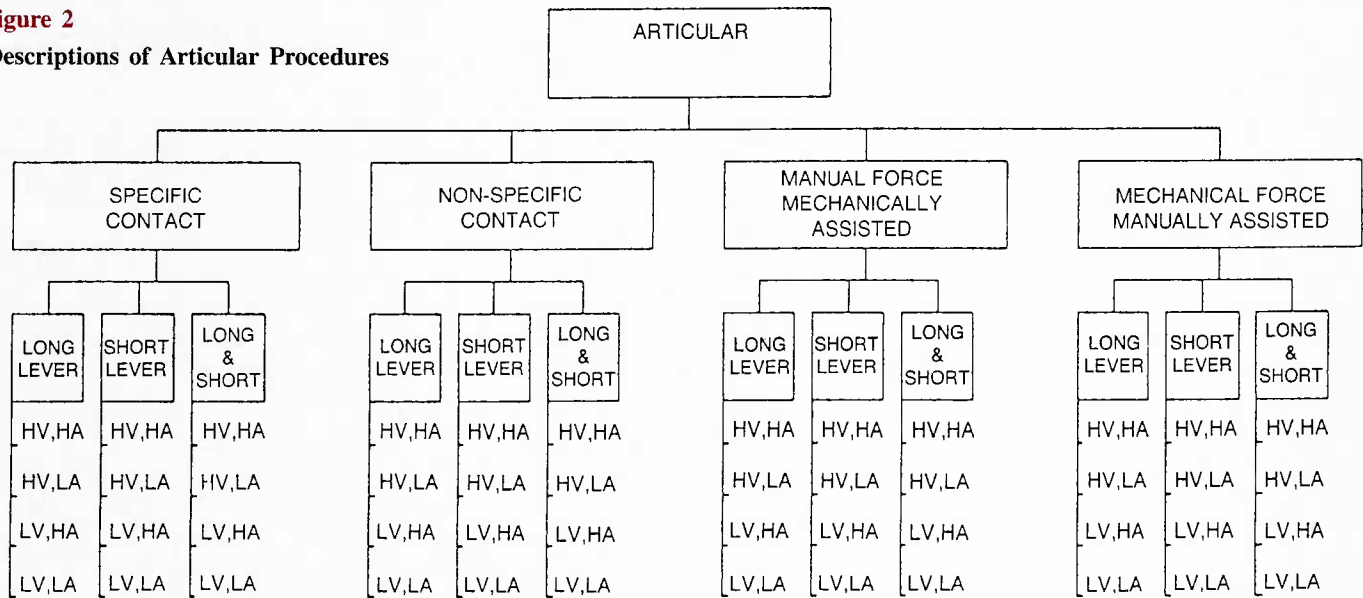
igure 2
Descriptions of Articular Procedures

ARTICULAR

SPECIFIC CONTACT

LONG LEVER
HV,HA
HV,LA
LV,HA
LV,LA

SHORT LEVER
HV,HA
HV,LA
LV,HA
LV,LA

LONG & SHORT
HV,HA
HV,LA
LV,HA
LV,LA

NON-SPECIFIC CONTACT

LONG LEVER
HV,HA
HV,LA
LV,HA
LV,LA

SHORT LEVER
HV,HA
HV,LA
LV,HA
LV,LA

LONG & SHORT
HV,HA
HV,LA
LV,HA
LV,LA

MANUAL FORCE MECHANICALLY ASSISTED

LONG LEVER
HV,HA
HV,LA
LV,HA
LV,LA

SHORT LEVER
HV,HA
HV,LA
LV,HA
LV,LA

LONG & SHORT
HV,HA
HV,LA
LV,HA
LV,LA

MECHANICAL FORCE MANUALLY ASSISTED

LONG LEVER
HV,HA
HV,LA
LV,HA
LV,LA

SHORT LEVER
HV,HA
HV,LA
LV,HA
LV,LA

LONG & SHORT
HV,HA
HV,LA
LV,HA
LV,LA